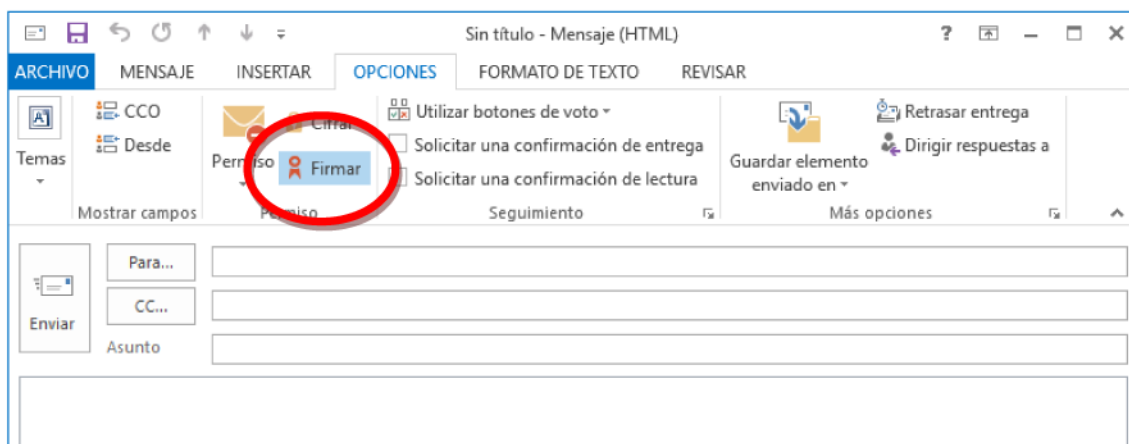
Sin título - Mensaje (HTML)

?

ARCHIVO MENSAJE INSERTAR OPCIONES FORMATO DE TEXTO REVISAR

Temas

CCO
Desde
Mostrar campos

Permiso
Cifrar
Firmar
Permiso

Utilizar botones de voto
Solicitar una confirmación de entrega
Solicitar una confirmación de lectura
Seguimiento

Guardar elemento enviado en
Retrasar entrega
Dirigir respuestas a
Más opciones

Enviar
Para...
CC...
Asunto